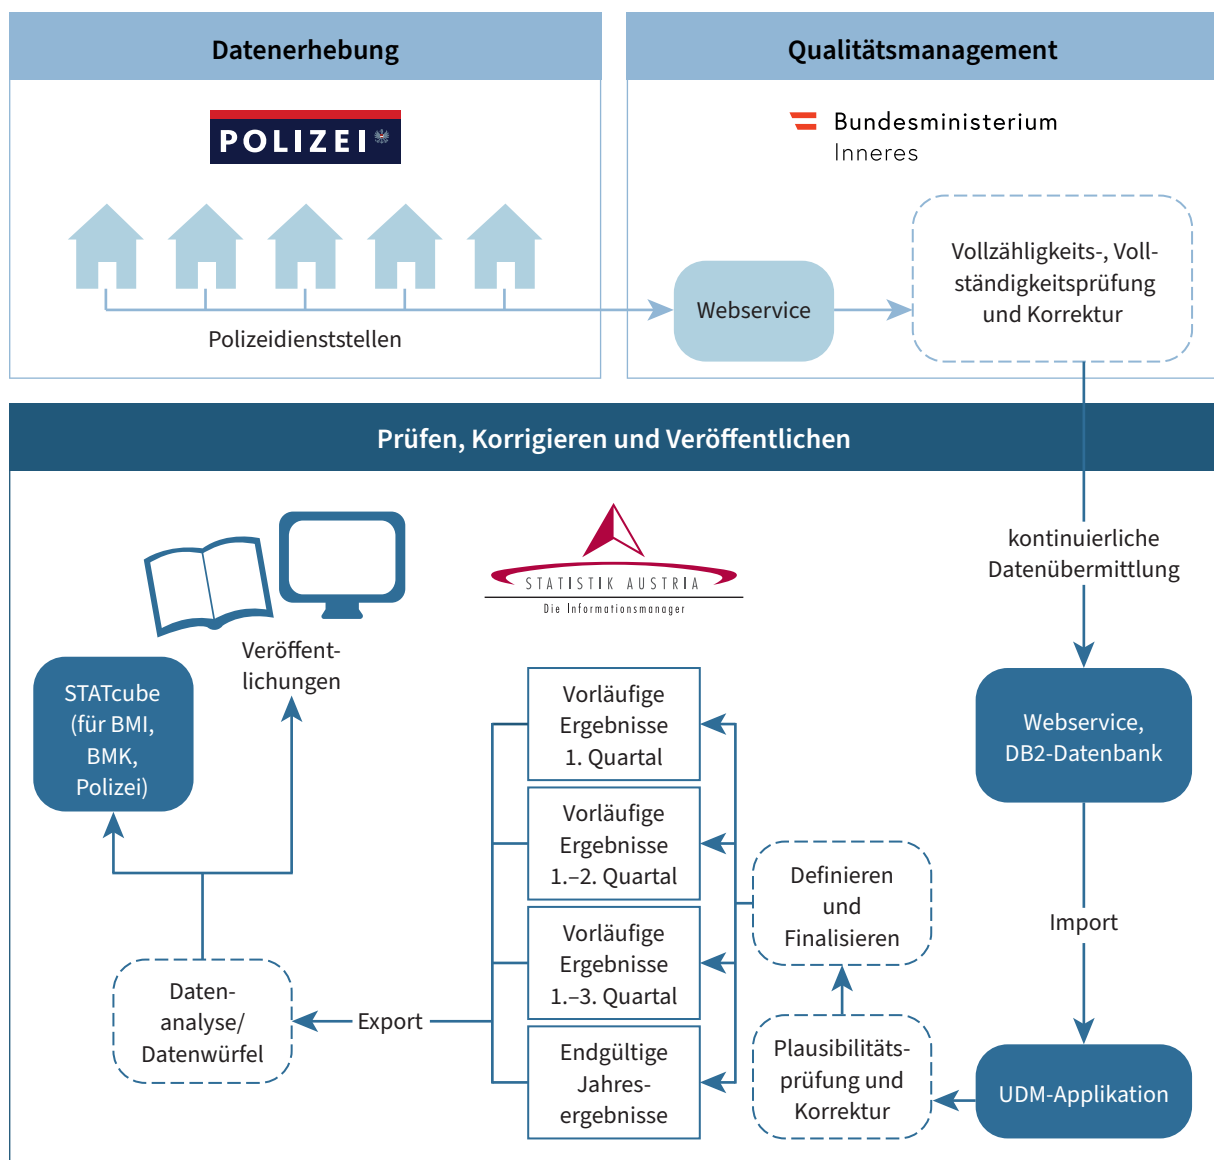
Datenerhebung

POLIZEI

Polizeidienststellen

Qualitätsmanagement

Bundesministerium Inneres

Webservice

Vollzähligkeits-, Vollständigkeitsprüfung und Korrektur

Prüfen, Korrigieren und Veröffentlichen

STATISTIK AUSTRIA
Die Informationsmanager

Veröffentlichungen

STATcube (für BMI, BMK, Polizei)

kontinuierliche Datenübermittlung

Webservice, DB2-Datenbank

Vorläufige Ergebnisse 1. Quartal

Vorläufige Ergebnisse 1.–2. Quartal

Vorläufige Ergebnisse 1.–3. Quartal

Endgültige Jahresergebnisse

Definieren und Finalisieren

Import

Datenanalyse/ Datenwürfel

Export

Plausibilitätsprüfung und Korrektur

UDM-Applikation